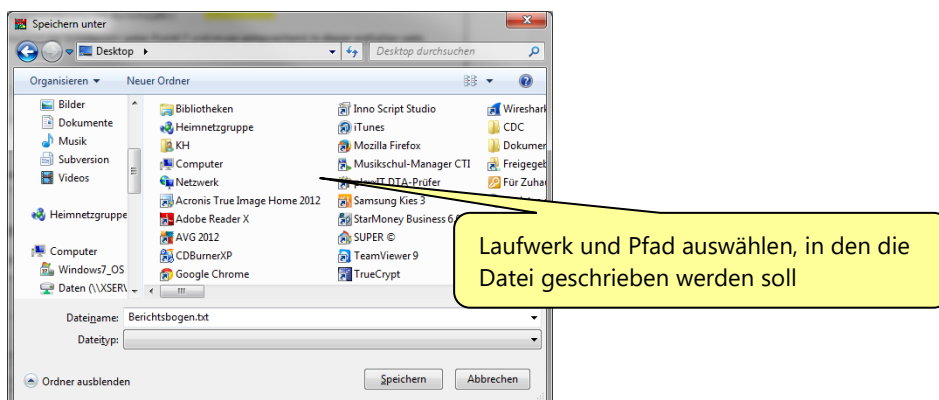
Speichern unter

Desktop ▸

Desktop durchsuchen

Organisieren ▾ Neuer Ordner

Bilder
Dokumente
Musik
Subversion
Videos

Heimnetzgruppe

Computer
Windows7_OS
Daten (\\XSER\

Bibliotheken
Heimnetzgruppe
KH
Computer
Netzwerk
Acronis True Image Home 2012
Adobe Reader X
AVG 2012
CDBurnerXP
Google Chrome

Inno Script Studio
iTunes
Mozilla Firefox
Musikschul-Manager CTI
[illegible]IT DTA-Prüfer
Samsung Kies 3
StarMoney Business 6
SUPER ©
TeamViewer 9
TrueCrypt

Wireshark
CDC
Dokumen
Freigegeb
Für Zuha

Laufwerk und Pfad auswählen, in den die Datei geschrieben werden soll

Dateiname: Berichtsbogen.txt
Dateityp:

Ordner ausblenden

Speichern Abbrechen